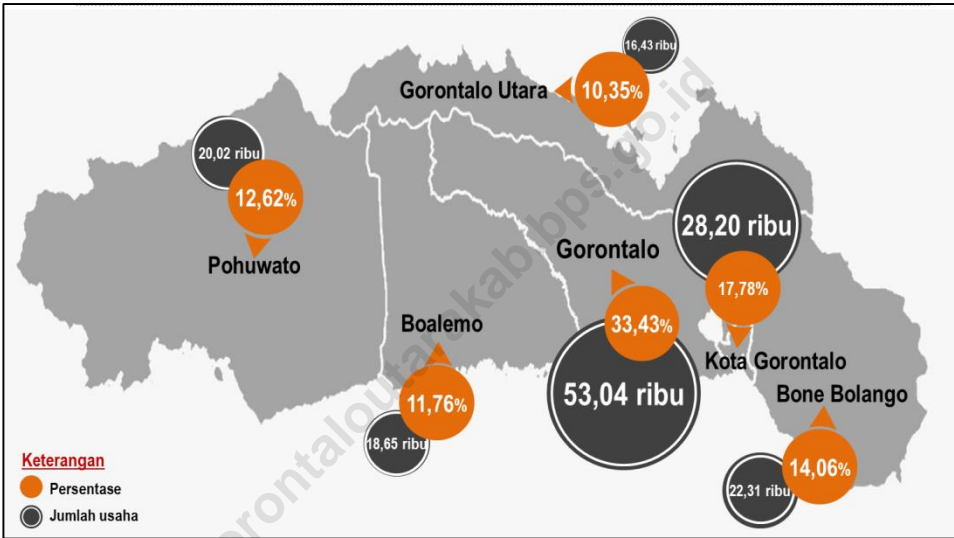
16,43 ribu
Gorontalo Utara
10,35%
20,02 ribu
12,62%
Pohuwato
28,20 ribu
Gorontalo
17,78%
33,43%
Boalemo
Kota Gorontalo
53,04 ribu
11,76%
Bone Bolango
18,65 ribu
Keterangan
Persentase
Jumlah usaha
22,31 ribu
14,06%
gorontaloutarakab.bps.go.id